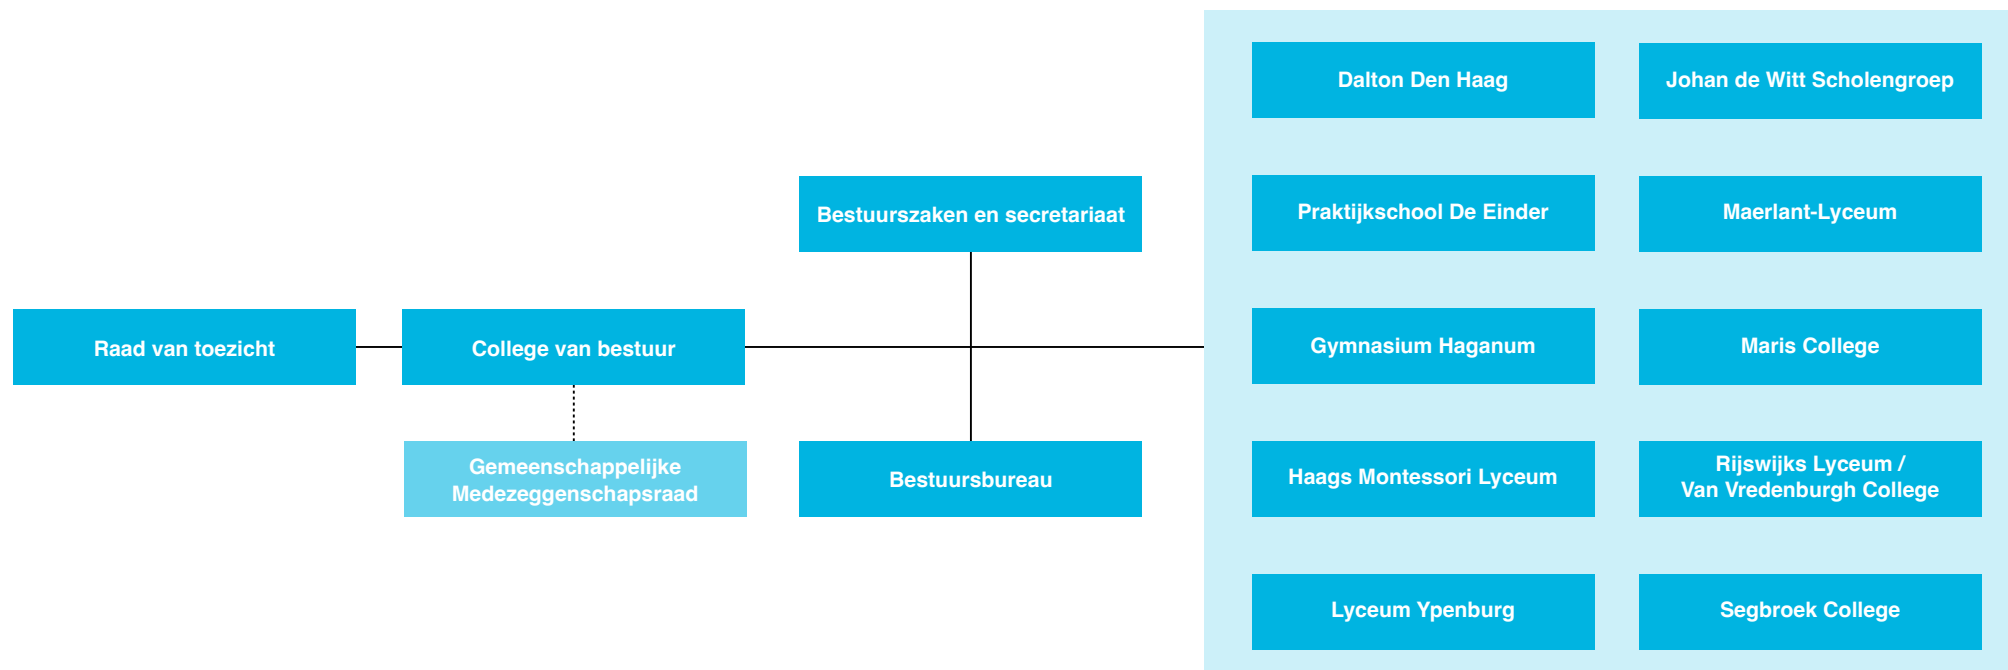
Raad van toezicht

College van bestuur

Gemeenschappelijke Medezeggenschapsraad

Bestuurszaken en secretariaat

Bestuursbureau

Dalton Den Haag

Johan de Witt Scholengroep

Praktijkschool De Einder

Maerlant-Lyceum

Gymnasium Haganum

Maris College

Haags Montessori Lyceum

Rijswijks Lyceum / Van Vredenburgh College

Lyceum Ypenburg

Segbroek College